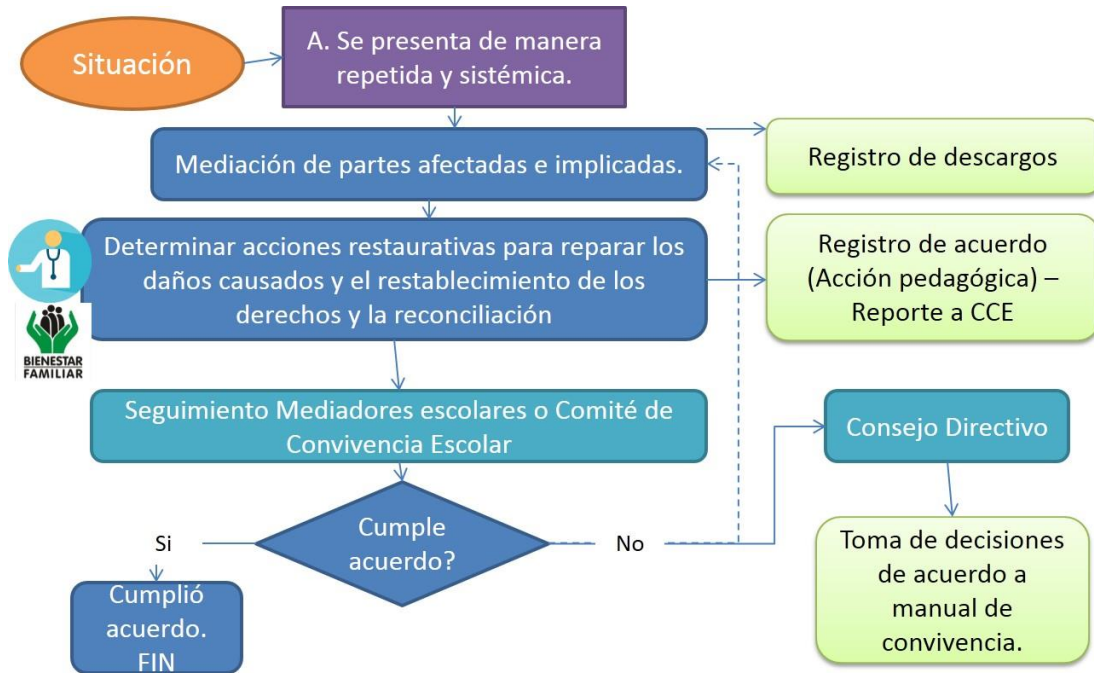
Situación

A. Se presenta de manera repetida y sistémica.

Mediación de partes afectadas e implicadas.

Registro de descargos

Determinar acciones restaurativas para reparar los daños causados y el restablecimiento de los derechos y la reconciliación

BIENESTAR FAMILIAR

Registro de acuerdo (Acción pedagógica) – Reporte a CCE

Seguimiento Mediadores escolares o Comité de Convivencia Escolar

Consejo Directivo

Si

Cumple acuerdo?

No

Cumplió acuerdo. FIN

Toma de decisiones de acuerdo a manual de convivencia.